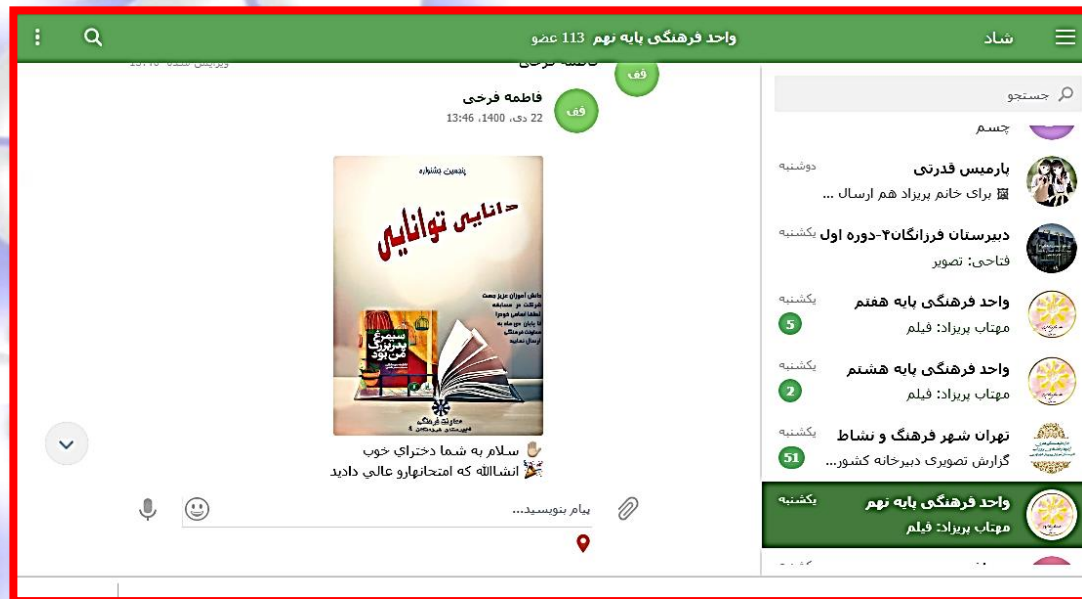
شاد

واحد فرهنگی پایه نهم 113 عضو

جستجو

چسم

بارمیس قدرتی
دوشنبه
برای خانم پریزاد هم ارسال ...

دبیرستان فرزانگان۴-دوره اول
یکشنبه
فتاحی: تصویر

واحد فرهنگی پایه هفتم
یکشنبه
مهتاب پریزاد: فیلم
5

واحد فرهنگی پایه هشتم
یکشنبه
مهتاب پریزاد: فیلم
2

تهران شهر فرهنگ و نشاط
یکشنبه
گزارش تصویری دبیرخانه کشور...
51

واحد فرهنگی پایه نهم
یکشنبه
مهتاب پریزاد: فیلم

فف
فاطمه فرخی
22 دی، 1400، 13:46

پنجمین جشنواره
دانایی توانایی
دانش آموزان عزیز جهت شرکت در مسابقه لطفا اسامی خود را تا پایان دی ماه به معاونت فرهنگی ارسال نمایید
سیمرغ بزرگ من بود
معاونت فرهنگی

سلام به شما دختراي خوب
انشاالله که امتحانهارو عالي داديد

پیام بنویسید...